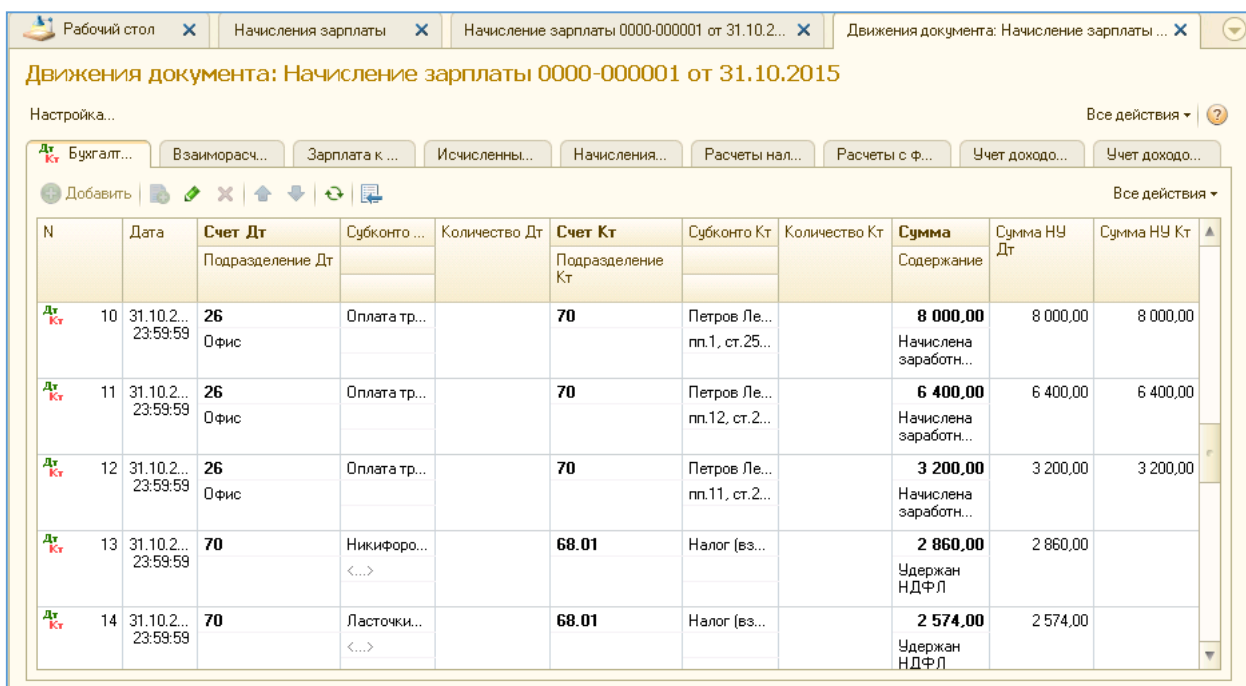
Рабочий стол ✕ | Начисления зарплаты ✕ | Начисление зарплаты 0000-000001 от 31.10.2... ✕ | Движения документа: Начисление зарплаты ... ✕

Движения документа: Начисление зарплаты 0000-000001 от 31.10.2015

Настройка...

Все действия ▾ ?

Бухгалт... | Взаиморасч... | Зарплата к ... | Исчисленны... | Начисления... | Расчеты нал... | Расчеты с ф... | Учет доходо... | Учет доходо...

Добавить

Все действия ▾

| N | Дата | Счет Дт / Подразделение Дт | Субконто ... | Количество Дт | Счет Кт / Подразделение Кт | Субконто Кт | Количество Кт | Сумма / Содержание | Сумма НУ Дт | Сумма НУ Кт |
|---|---|---|---|---|---|---|---|---|---|---|
| 10 | 31.10.2... 23:59:59 | 26 Офис | Оплата тр... | | 70 | Петров Ле... пп.1, ст.25... | | 8 000,00 Начислена заработн... | 8 000,00 | 8 000,00 |
| 11 | 31.10.2... 23:59:59 | 26 Офис | Оплата тр... | | 70 | Петров Ле... пп.12, ст.2... | | 6 400,00 Начислена заработн... | 6 400,00 | 6 400,00 |
| 12 | 31.10.2... 23:59:59 | 26 Офис | Оплата тр... | | 70 | Петров Ле... пп.11, ст.2... | | 3 200,00 Начислена заработн... | 3 200,00 | 3 200,00 |
| 13 | 31.10.2... 23:59:59 | 70 | Никифоро... <...> | | 68.01 | Налог (вз... | | 2 860,00 Удержан НДФЛ | 2 860,00 | |
| 14 | 31.10.2... 23:59:59 | 70 | Ласточки... <...> | | 68.01 | Налог (вз... | | 2 574,00 Удержан НДФЛ | 2 574,00 | |